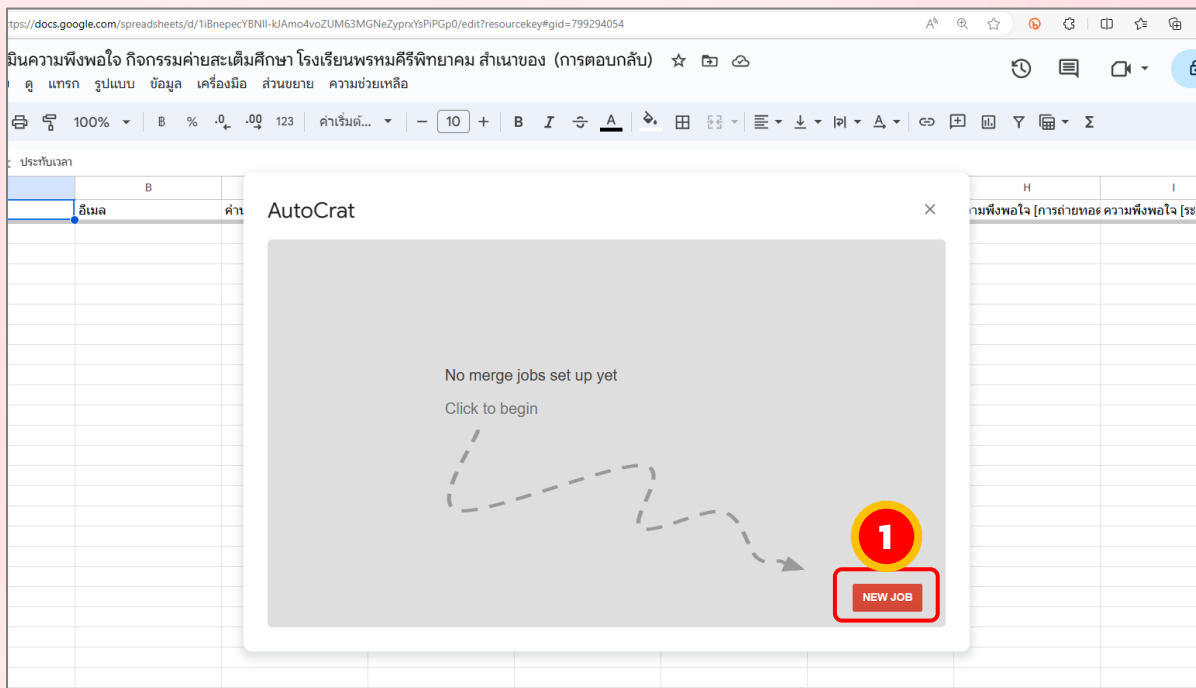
ttps://docs.google.com/spreadsheets/d/1iBnepecYBNII-kJAmo4voZUM63MGNeZyprxYsPiPGp0/edit?resourcekey#gid=799294054

มินความพึงพอใจ กิจกรรมค่ายสะเต็มศึกษา โรงเรียนพรหมคีรีพิทยาคม สำเนาของ (การตอบกลับ)

ดู แทรก รูปแบบ ข้อมูล เครื่องมือ ส่วนขยาย ความช่วยเหลือ

100% ฿ % .0 .00 123 ค่าเริ่มต้... 10 B I A

ประทับเวลา

B H I

อีเมล ค่า ความพึงพอใจ [การถ่ายทอด ความพึงพอใจ [ระ

AutoCrat

No merge jobs set up yet

Click to begin

1

NEW JOB